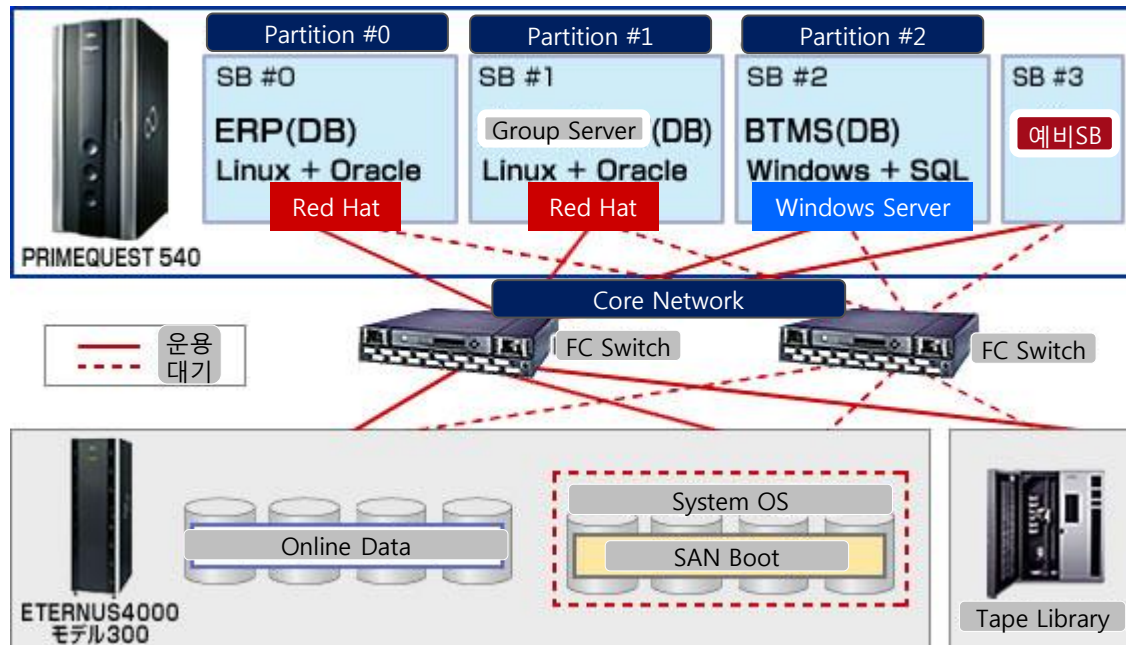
Partition #0
SB #0
ERP(DB)
Linux + Oracle
Red Hat

Partition #1
SB #1
Group Server (DB)
Linux + Oracle
Red Hat

Partition #2
SB #2
BTMS(DB)
Windows + SQL
Windows Server

SB #3
예비SB

PRIMEQUEST 540

Core Network

운용
대기

FC Switch
FC Switch

ETERNUS4000
モデル300

Online Data

System OS
SAN Boot

Tape Library